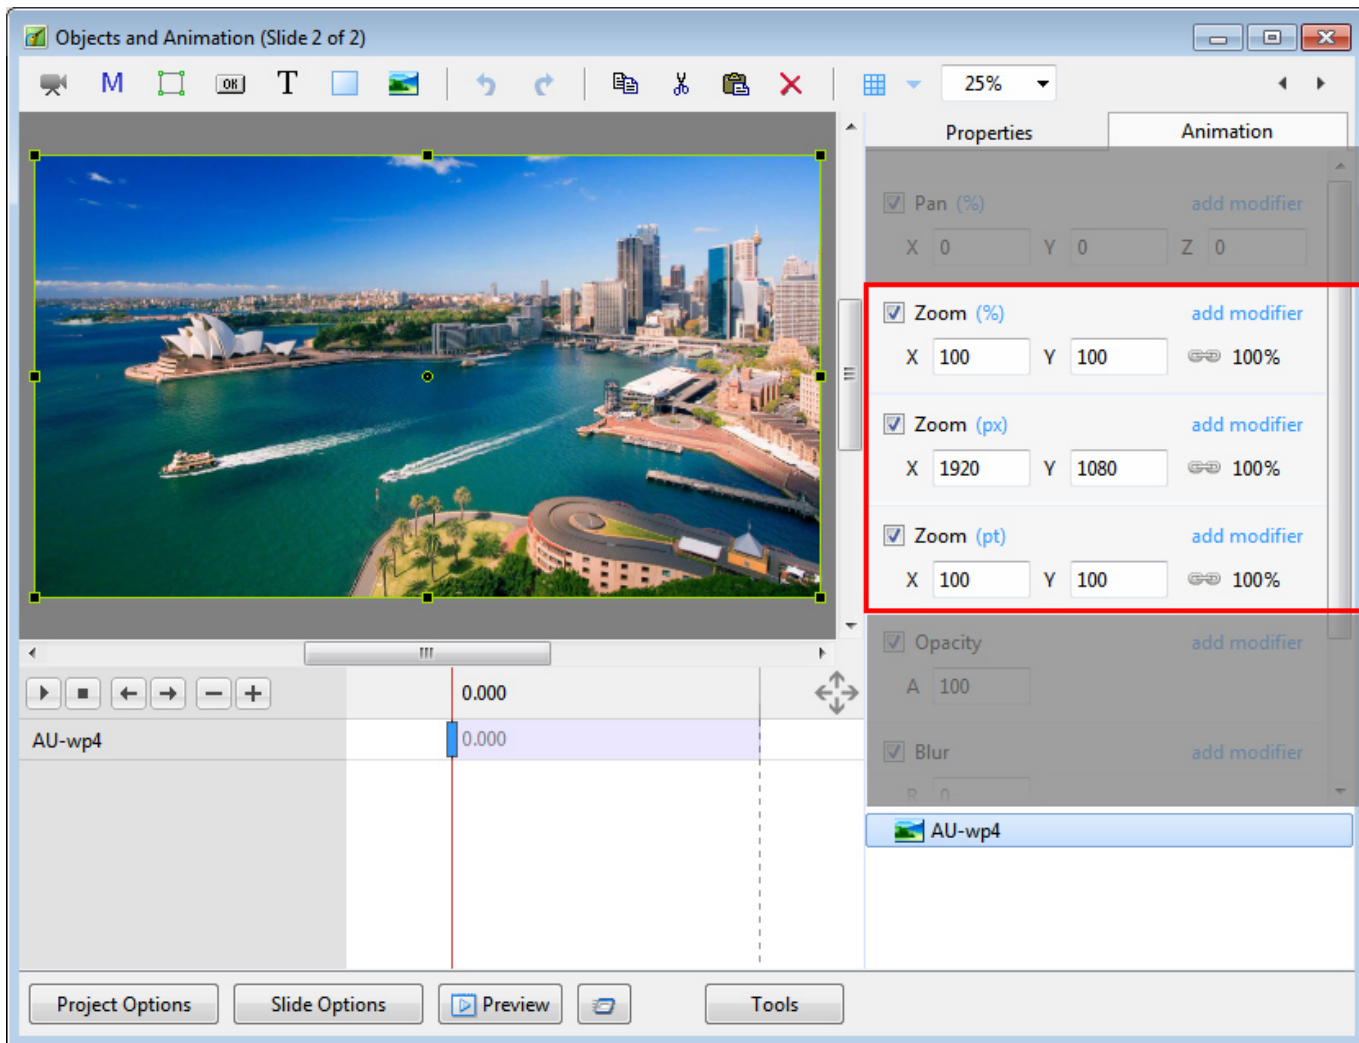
Objects and Animation (Slide 2 of 2)

M

OK

T

25%

Properties

Animation

Pan (%)

add modifier

X 0

Y 0

Z 0

Zoom (%)

add modifier

X 100

Y 100

100%

Zoom (px)

add modifier

X 1920

Y 1080

100%

Zoom (pt)

add modifier

X 100

Y 100

100%

Opacity

add modifier

A 100

Blur

add modifier

0.000

AU-wp4

0.000

AU-wp4

Project Options

Slide Options

Preview

Tools